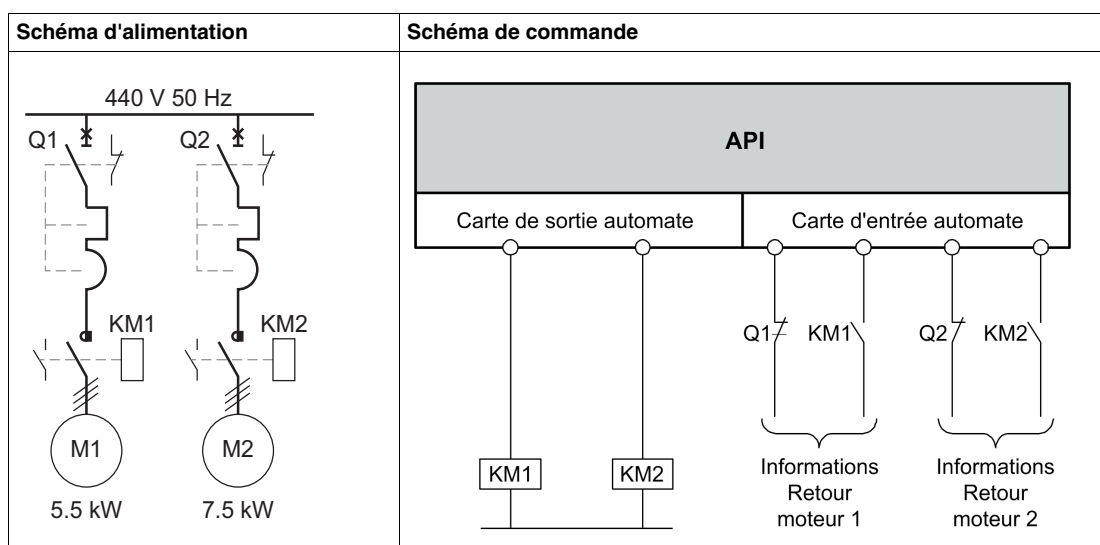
| Schéma d'alimentation | Schéma de commande |
|---|---|
| 440 V 50 Hz<br>Q1 Q2<br>KM1 KM2<br>M1 M2<br>5.5 kW 7.5 kW | API<br>Carte de sortie automate<br>Carte d'entrée automate<br>Q1 KM1 Q2 KM2<br>KM1 KM2<br>Informations Retour moteur 1<br>Informations Retour moteur 2 |